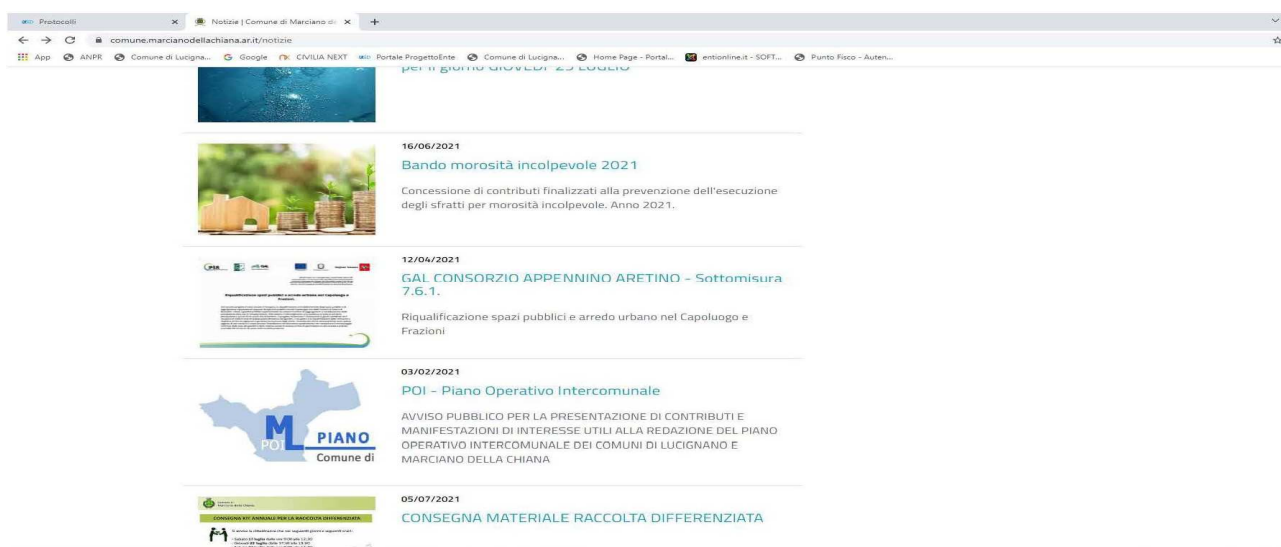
Protocolli × Notizie | Comune di Marciano d × +

comune.marcianodellachiana.ar.it/notizie

App ANPR Comune di Lucigna... Google CIVILIA NEXT Portale ProgettoEnte Comune di Lucigna... Home Page - Portal... entionline.it - SOFT... Punto Fisco - Auten...

per il giorno GIOVEDI' 29 LUGLIO

16/06/2021

Bando morosità incolpevole 2021

Concessione di contributi finalizzati alla prevenzione dell'esecuzione degli sfratti per morosità incolpevole. Anno 2021.

12/04/2021

GAL CONSORZIO APPENNINO ARETINO - Sottomisura 7.6.1.

Riqualificazione spazi pubblici e arredo urbano nel Capoluogo e Frazioni

03/02/2021

POI - Piano Operativo Intercomunale

AVVISO PUBBLICO PER LA PRESENTAZIONE DI CONTRIBUTI E MANIFESTAZIONI DI INTERESSE UTILI ALLA REDAZIONE DEL PIANO OPERATIVO INTERCOMUNALE DEI COMUNI DI LUCIGNANO E MARCIANO DELLA CHIANA

POI M PIANO Comune di

05/07/2021

CONSEGNA MATERIALE RACCOLTA DIFFERENZIATA

CONSEGNA KIT ANNUALI PER LA RACCOLTA DIFFERENZIATA
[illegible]